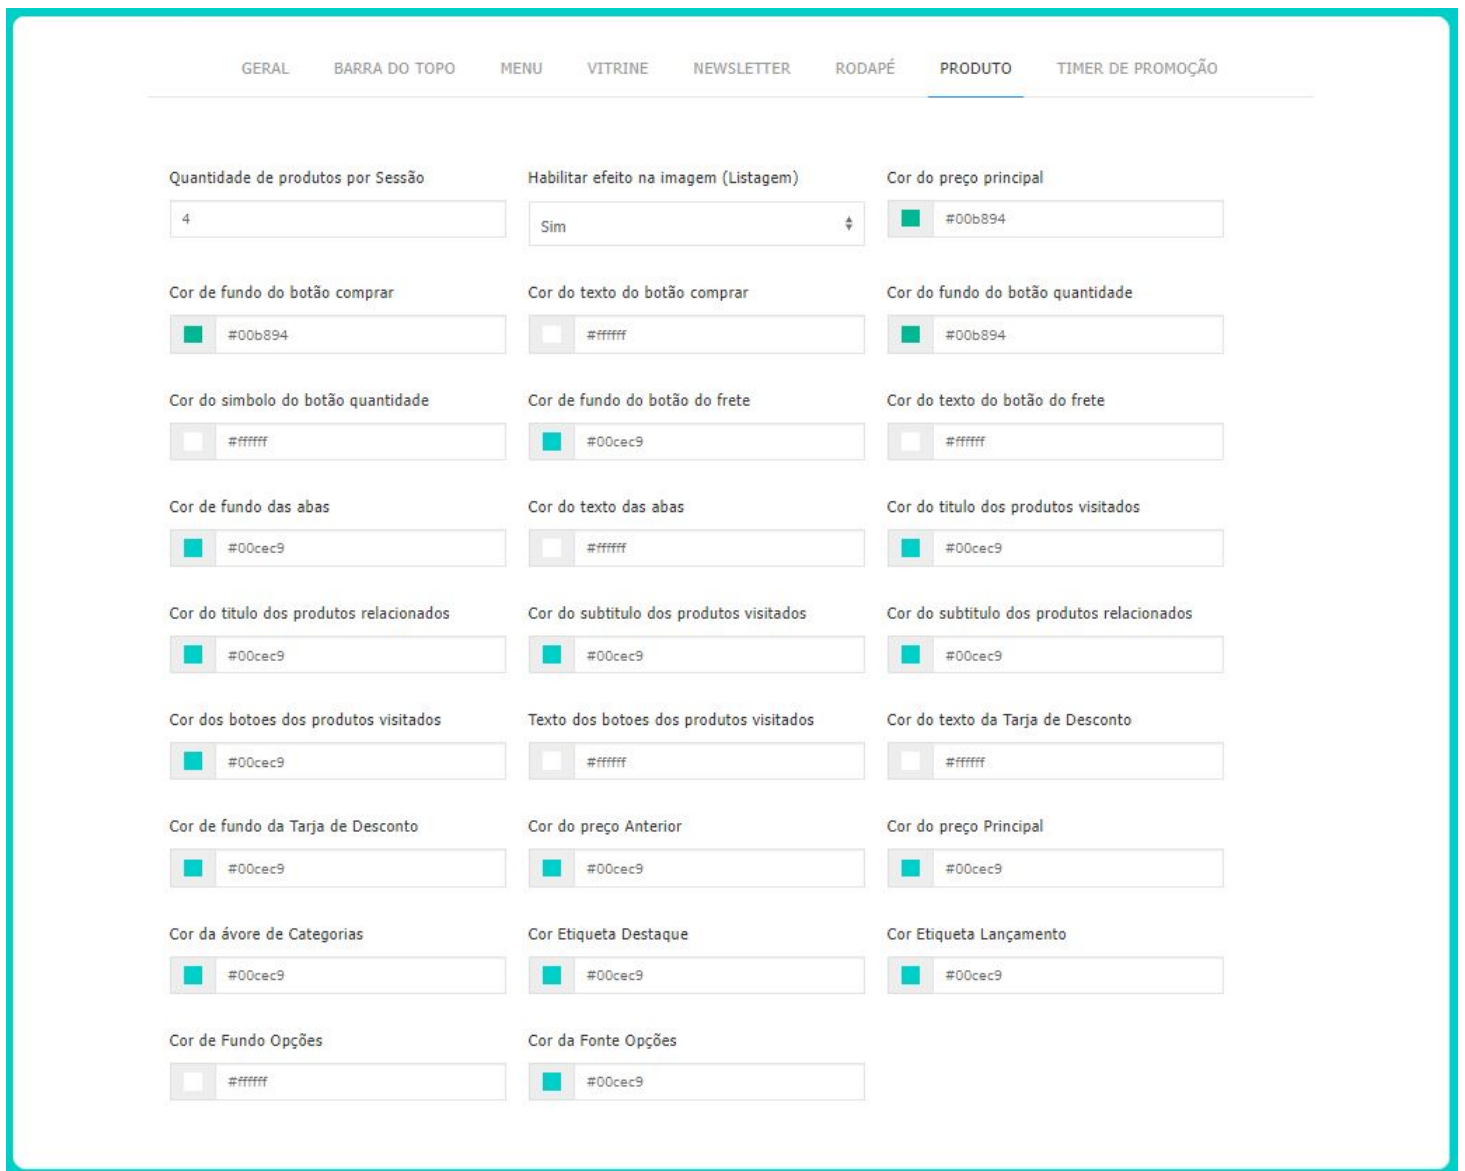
GERAL BARRA DO TOPO MENU VITRINE NEWSLETTER RODAPÉ PRODUTO TIMER DE PROMOÇÃO

Quantidade de produtos por Sessão
4

Habilitar efeito na imagem (Listagem)
Sim

Cor do preço principal
#00b894

Cor de fundo do botão comprar
#00b894

Cor do texto do botão comprar
#ffffff

Cor do fundo do botão quantidade
#00b894

Cor do simbolo do botão quantidade
#ffffff

Cor de fundo do botão do frete
#00cec9

Cor do texto do botão do frete
#ffffff

Cor de fundo das abas
#00cec9

Cor do texto das abas
#ffffff

Cor do titulo dos produtos visitados
#00cec9

Cor do titulo dos produtos relacionados
#00cec9

Cor do subtitulo dos produtos visitados
#00cec9

Cor do subtitulo dos produtos relacionados
#00cec9

Cor dos botoes dos produtos visitados
#00cec9

Texto dos botoes dos produtos visitados
#ffffff

Cor do texto da Tarja de Desconto
#ffffff

Cor de fundo da Tarja de Desconto
#00cec9

Cor do preço Anterior
#00cec9

Cor do preço Principal
#00cec9

Cor da ávore de Categorias
#00cec9

Cor Etiqueta Destaque
#00cec9

Cor Etiqueta Lançamento
#00cec9

Cor de Fundo Opções
#ffffff

Cor da Fonte Opções
#00cec9